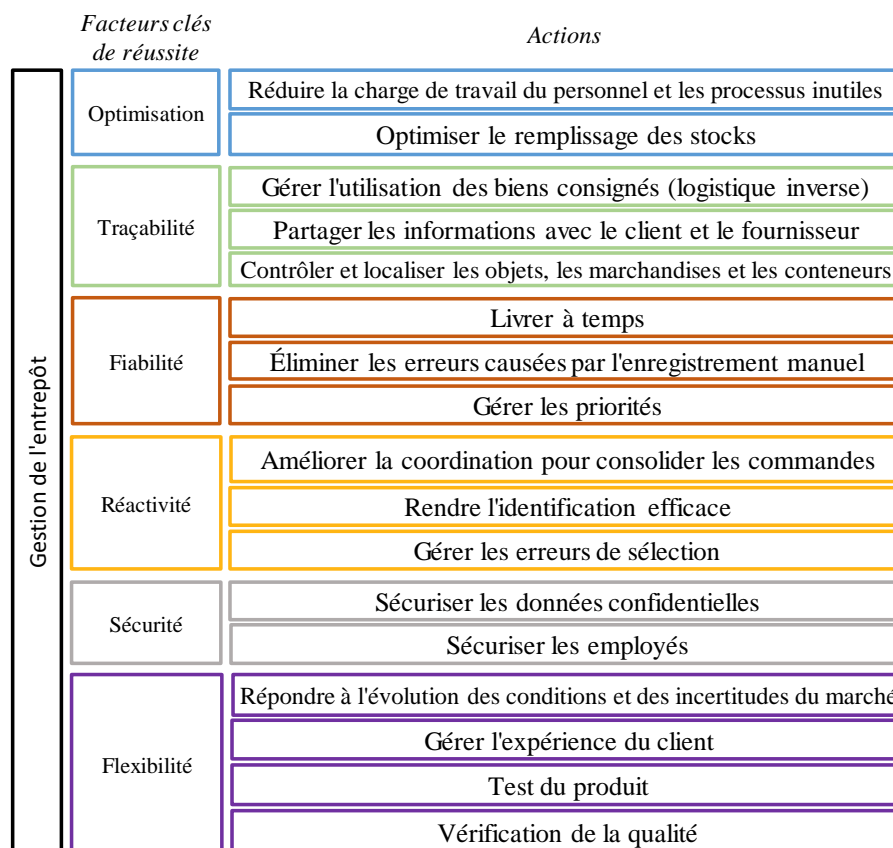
Facteurs clés de réussite

Actions

Gestion de l'entrepôt

| Facteurs clés de réussite | Actions |
|---|---|
| Optimisation | Réduire la charge de travail du personnel et les processus inutiles |
| | Optimiser le remplissage des stocks |
| Traçabilité | Gérer l'utilisation des biens consignés (logistique inverse) |
| | Partager les informations avec le client et le fournisseur |
| | Contrôler et localiser les objets, les marchandises et les conteneurs |
| Fiabilité | Livrer à temps |
| | Éliminer les erreurs causées par l'enregistrement manuel |
| | Gérer les priorités |
| Réactivité | Améliorer la coordination pour consolider les commandes |
| | Rendre l'identification efficace |
| | Gérer les erreurs de sélection |
| Sécurité | Sécuriser les données confidentielles |
| | Sécuriser les employés |
| Flexibilité | Répondre à l'évolution des conditions et des incertitudes du marché |
| | Gérer l'expérience du client |
| | Test du produit |
| | Vérification de la qualité |